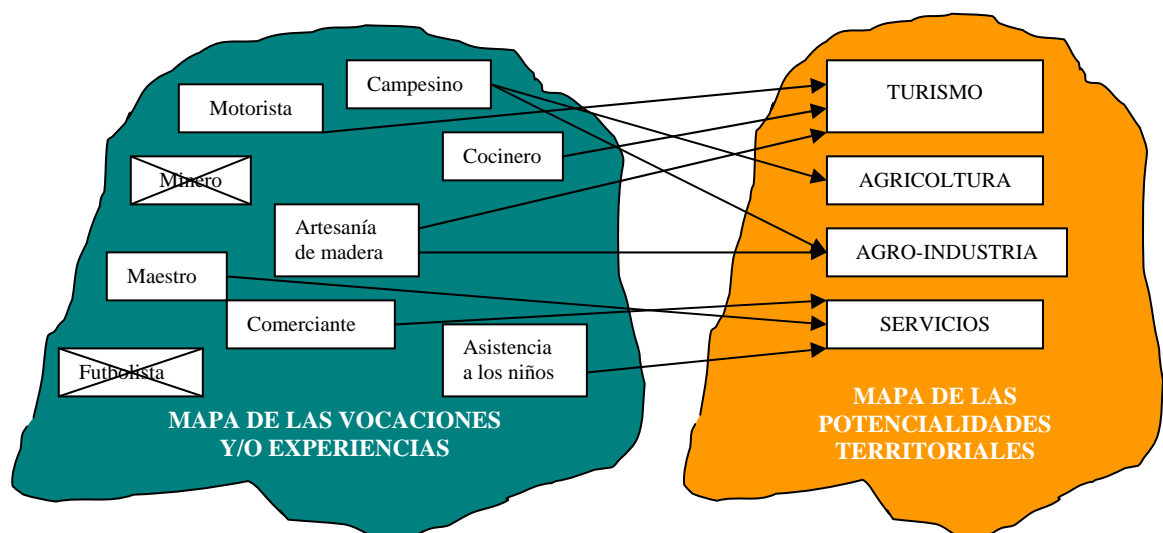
Motorista

Campesino

Cocinero

Minero

Artesanía de madera

Maestro

Comerciante

Asistencia a los niños

Futbolista

MAPA DE LAS VOCACIONES Y/O EXPERIENCIAS

TURISMO

AGRICOLTURA

AGRO-INDUSTRIA

SERVICIOS

MAPA DE LAS POTENCIALIDADES TERRITORIALES